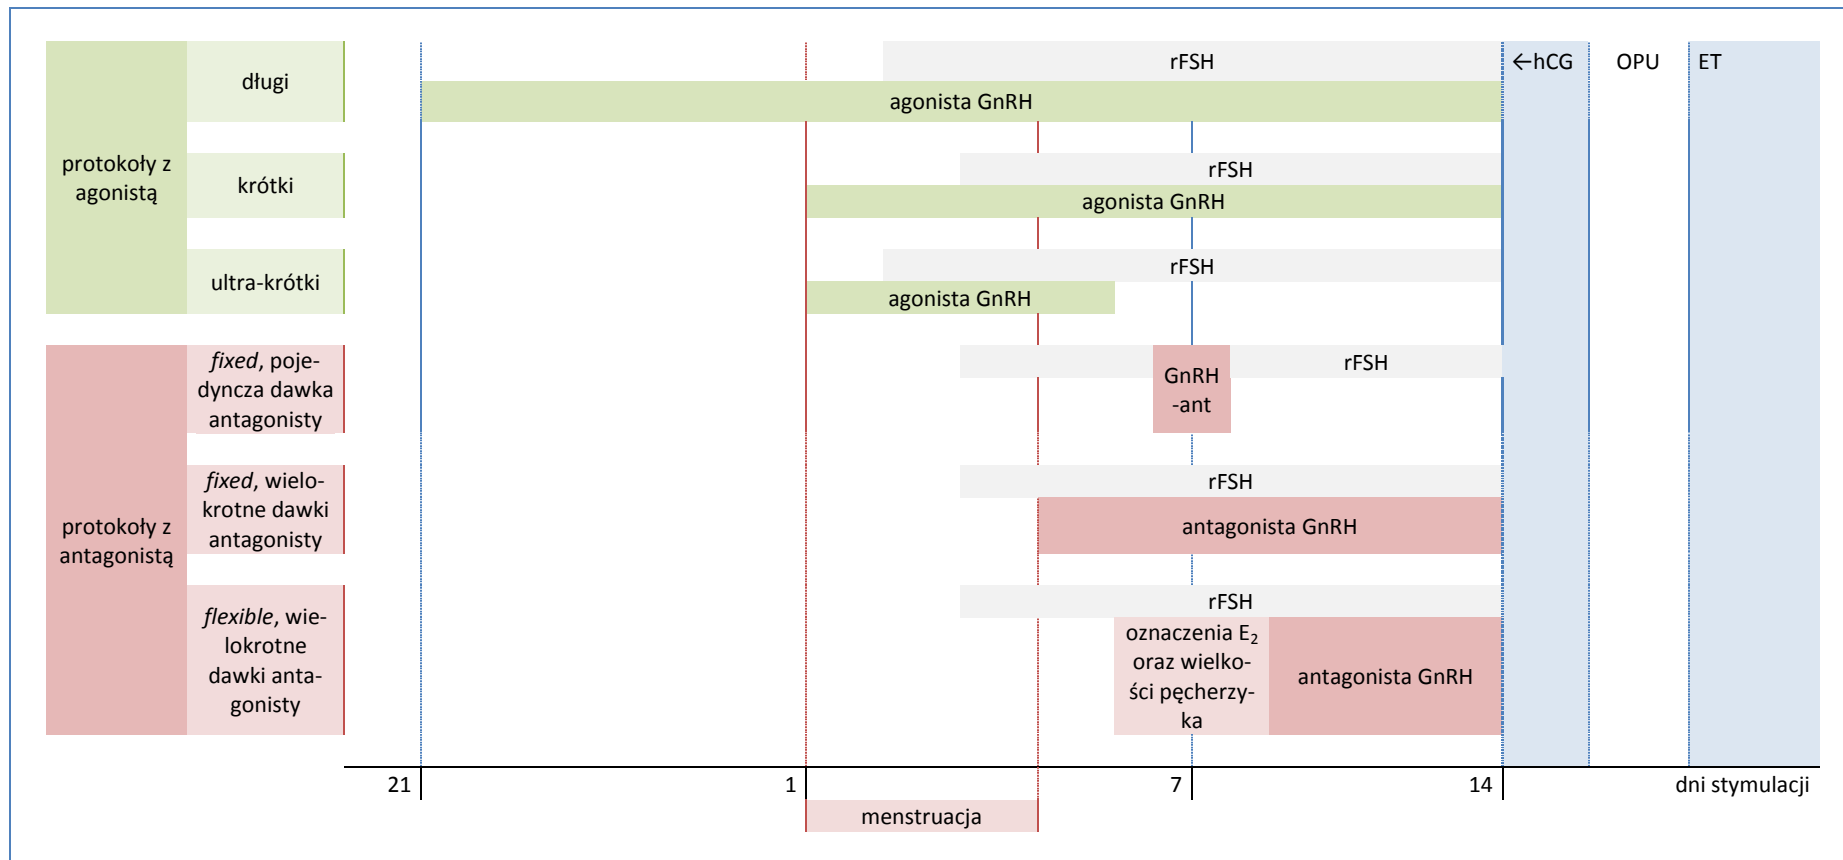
| | | |
|---|---|---|
| protokoły z agonistą | długi | rFSH / agonista GnRH |
| | krótki | rFSH / agonista GnRH |
| | ultra-krótki | rFSH / agonista GnRH |
| protokoły z antagonistą | *fixed*, pojedyncza dawka antagonisty | GnRH -ant / rFSH |
| | *fixed*, wielokrotne dawki antagonisty | rFSH / antagonista GnRH |
| | *flexible*, wielokrotne dawki antagonisty | rFSH / oznaczenia $E_2$ oraz wielkości pęcherzyka / antagonista GnRH |

←hCG

OPU

ET

21

1

7

14

dni stymulacji

menstruacja